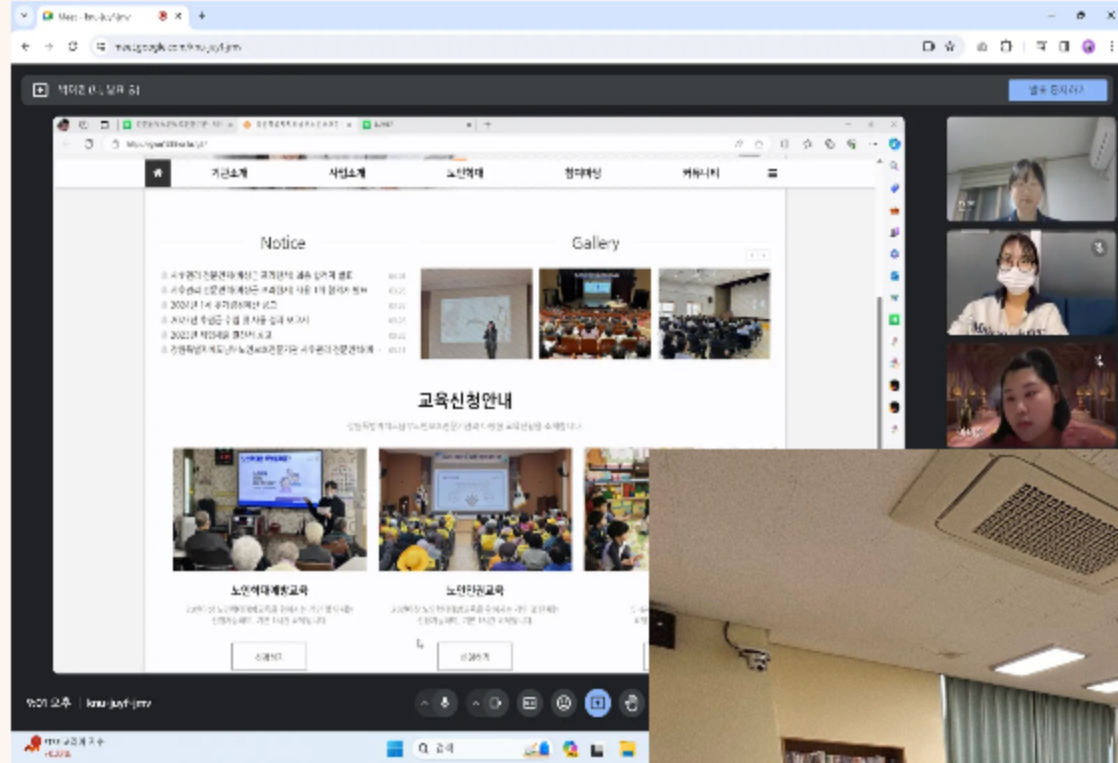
Meet - kru-juyf-jmv

meet.google.com/kru-juyf-jmv

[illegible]

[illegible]

기관소개 사업소개 노인학대 정보마당 커뮤니티

Notice

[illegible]

Gallery

교육신청안내

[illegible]

노인학대예방교육

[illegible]

노인인권교육

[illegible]

신청하기

신청하기

9:01 오후 | kru-juyf-jmv

검색